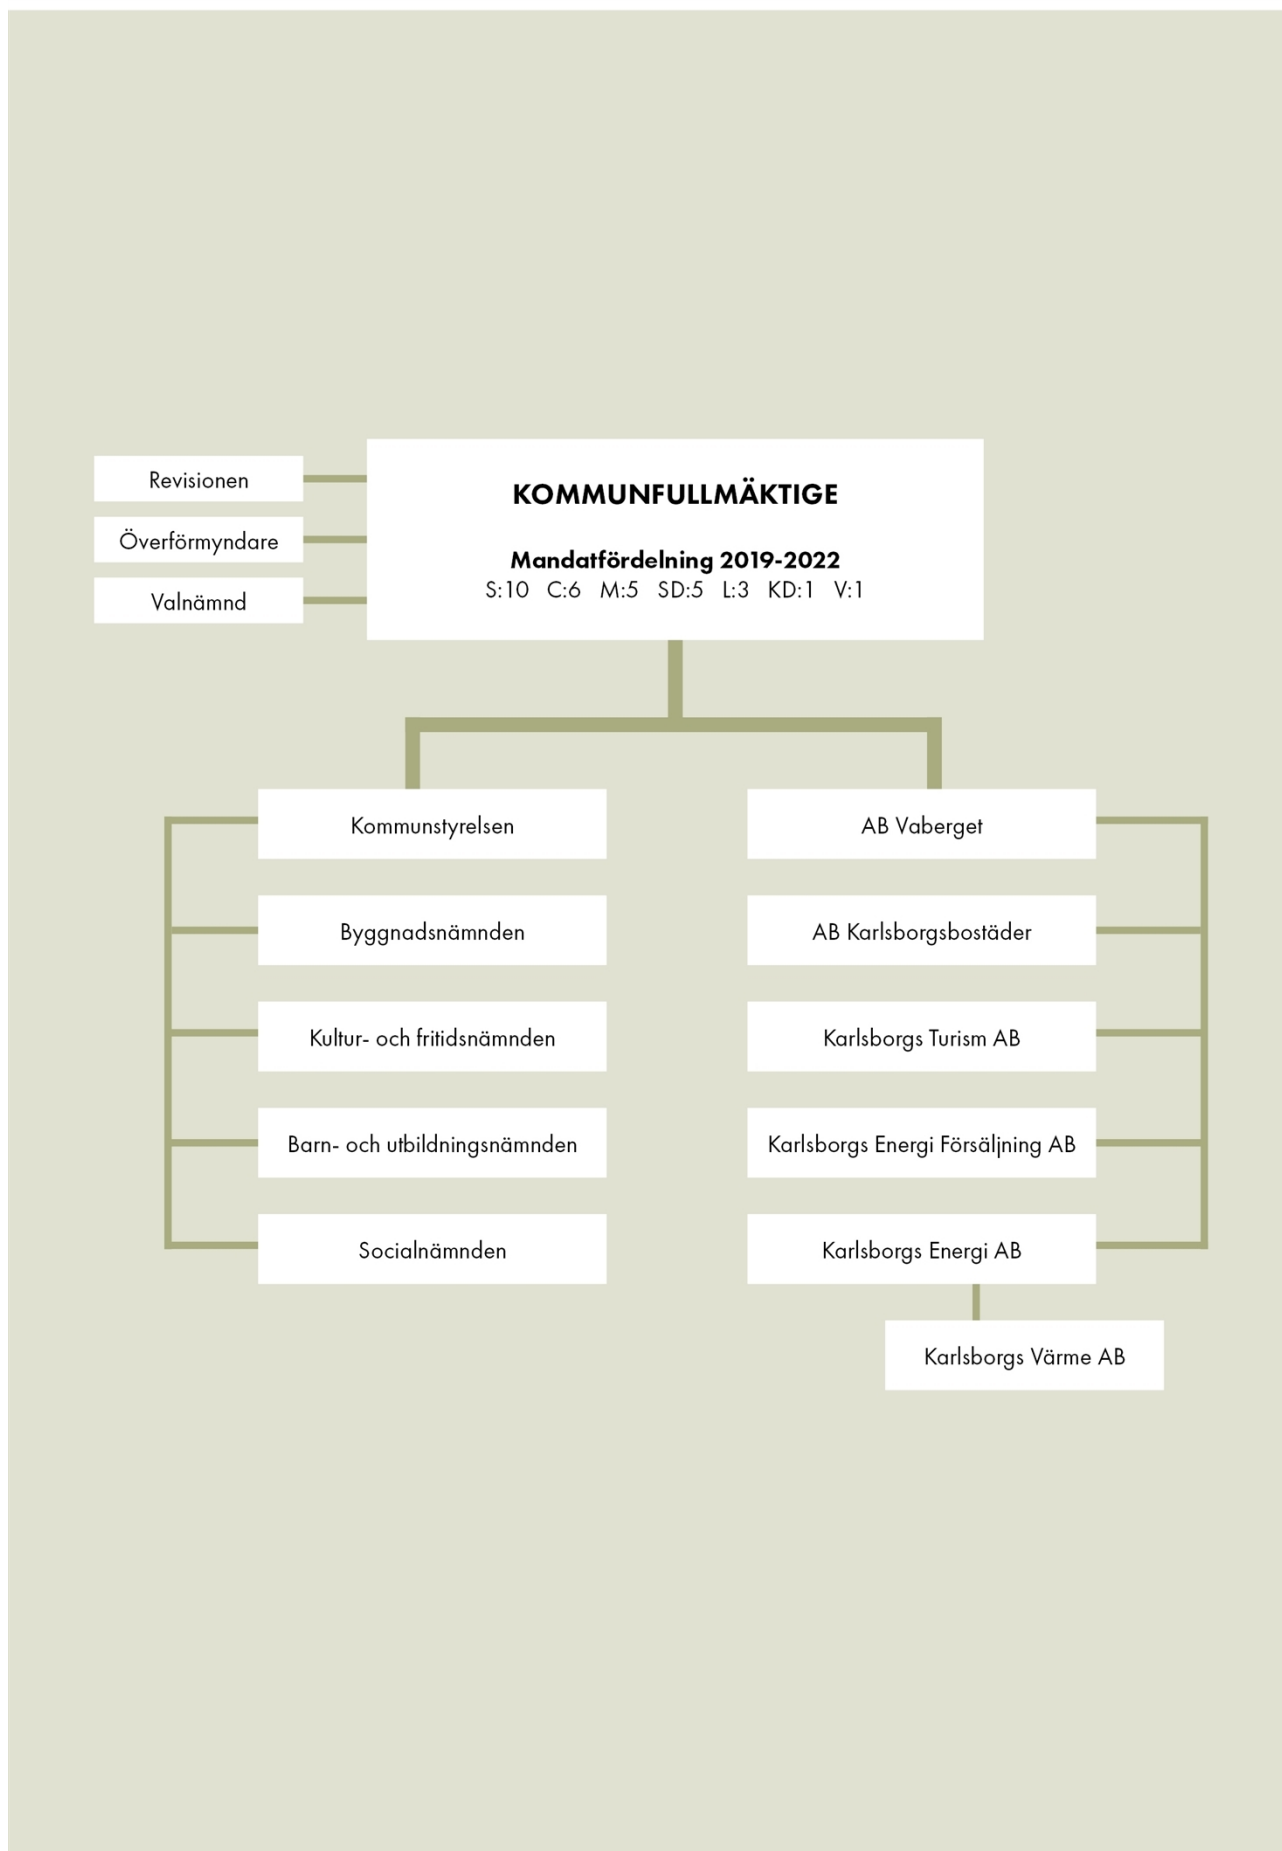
Revisionen

Överförmyndare

Valnämnd

KOMMUNFULLMÄKTIGE

Mandatfördelning 2019-2022
S:10 C:6 M:5 SD:5 L:3 KD:1 V:1

Kommunstyrelsen

Byggnadsnämnden

Kultur- och fritidsnämnden

Barn- och utbildningsnämnden

Socialnämnden

AB Vaberget

AB Karlsborgsbostäder

Karlsborgs Turism AB

Karlsborgs Energi Försäljning AB

Karlsborgs Energi AB

Karlsborgs Värme AB